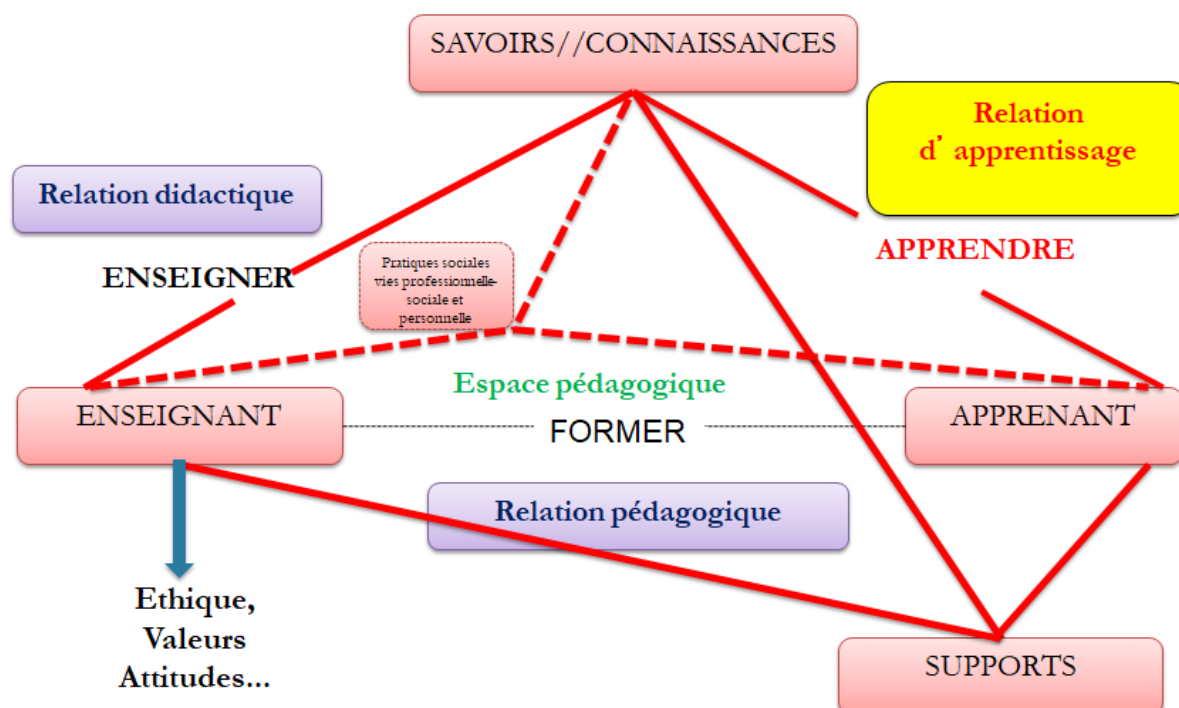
SAVOIRS//CONNAISSANCES

Relation d' apprentissage

Relation didactique

APPRENDRE

ENSEIGNER

Pratiques sociales vies professionnelle-sociale et personnelle

Espace pédagogique

ENSEIGNANT

FORMER

APPRENANT

Relation pédagogique

Ethique, Valeurs Attitudes...

SUPPORTS